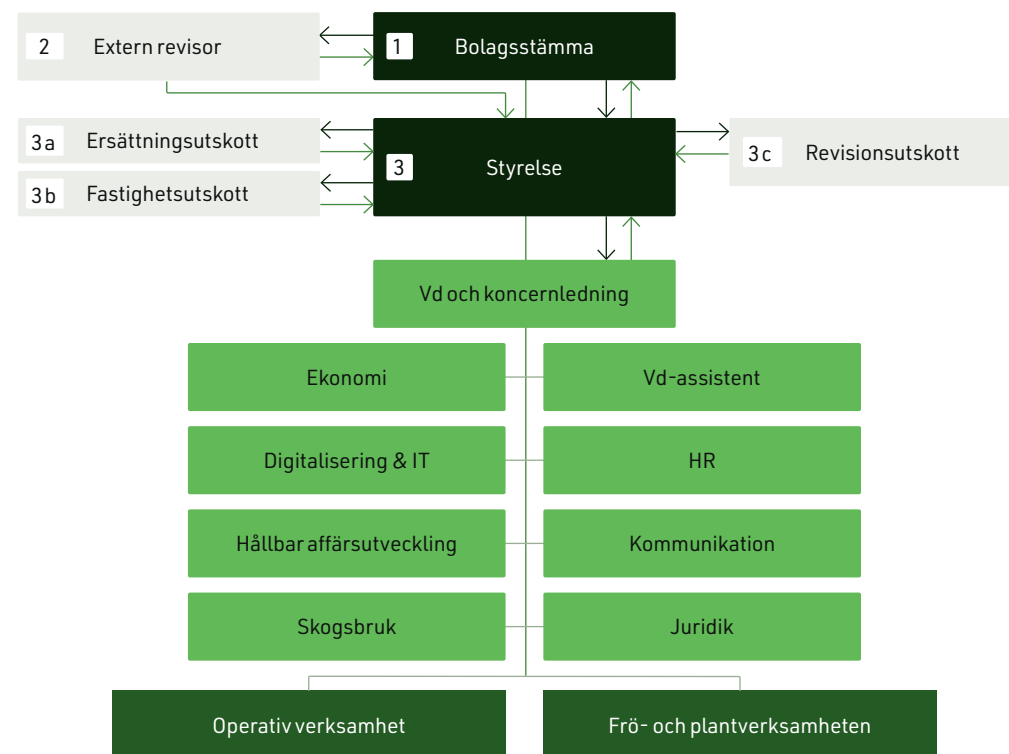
2 Extern revisor

1 Bolagsstämma

3a Ersättningsutskott

3b Fastighetsutskott

3 Styrelse

3c Revisionsutskott

Vd och koncernledning

Ekonomi

Vd-assistent

Digitalisering & IT

HR

Hållbar affärsutveckling

Kommunikation

Skogsbruk

Juridik

Operativ verksamhet

Frö- och plantverksamheten